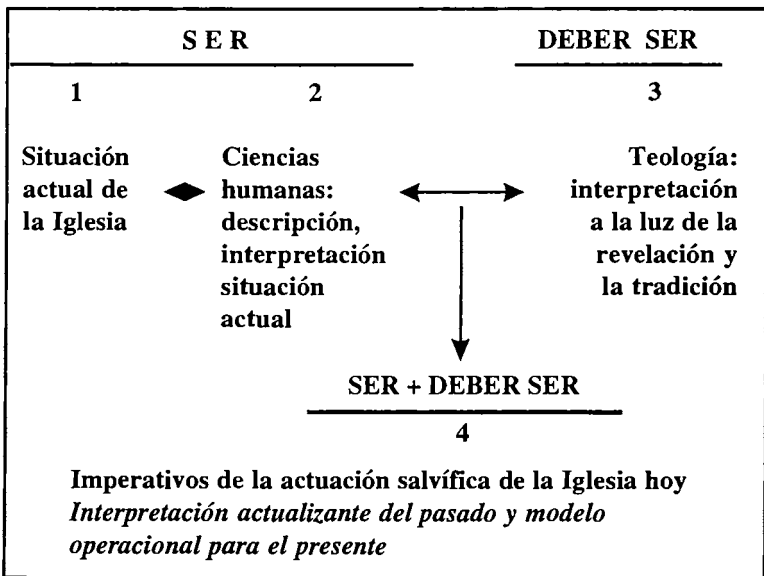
S E R

DEBER SER

1

2

3

Situación actual de la Iglesia

Ciencias humanas: descripción, interpretación situación actual

Teología: interpretación a la luz de la revelación y la tradición

SER + DEBER SER

4

Imperativos de la actuación salvífica de la Iglesia hoy
*Interpretación actualizante del pasado y modelo operacional para el presente*